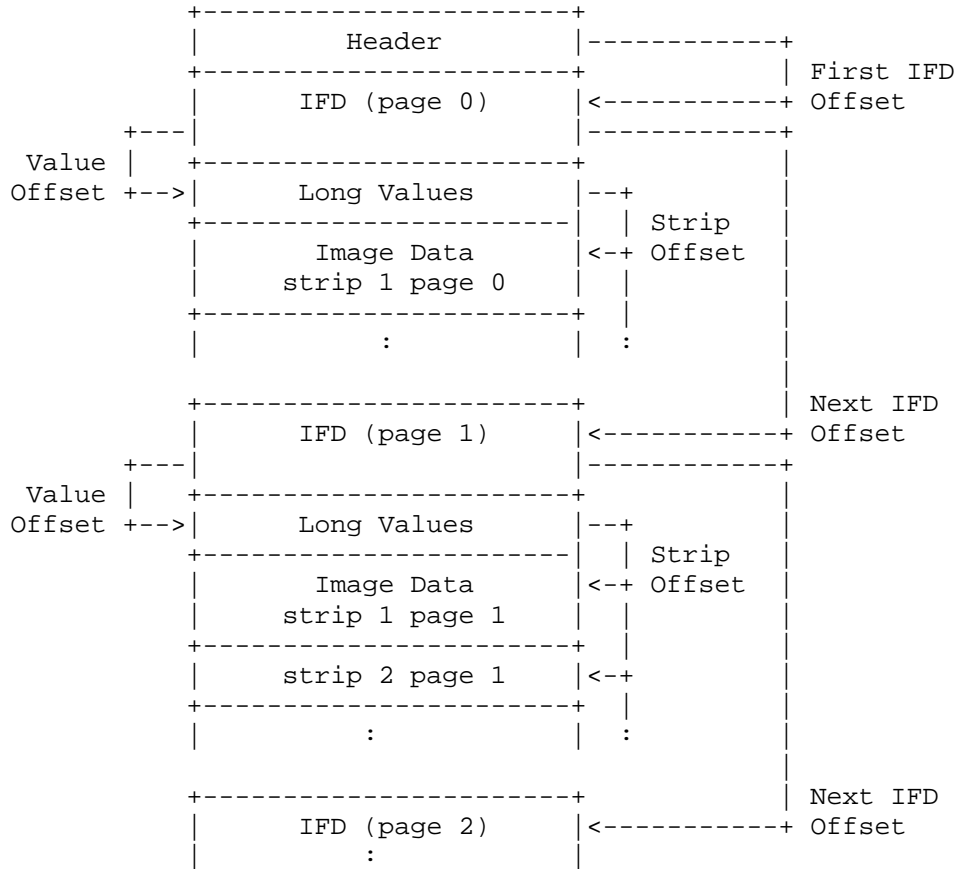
Header
First IFD Offset
IFD (page 0)
Value Offset
Long Values
Strip Offset
Image Data strip 1 page 0
:
:
Next IFD Offset
IFD (page 1)
Value Offset
Long Values
Strip Offset
Image Data strip 1 page 1
strip 2 page 1
:
:
Next IFD Offset
IFD (page 2)
: